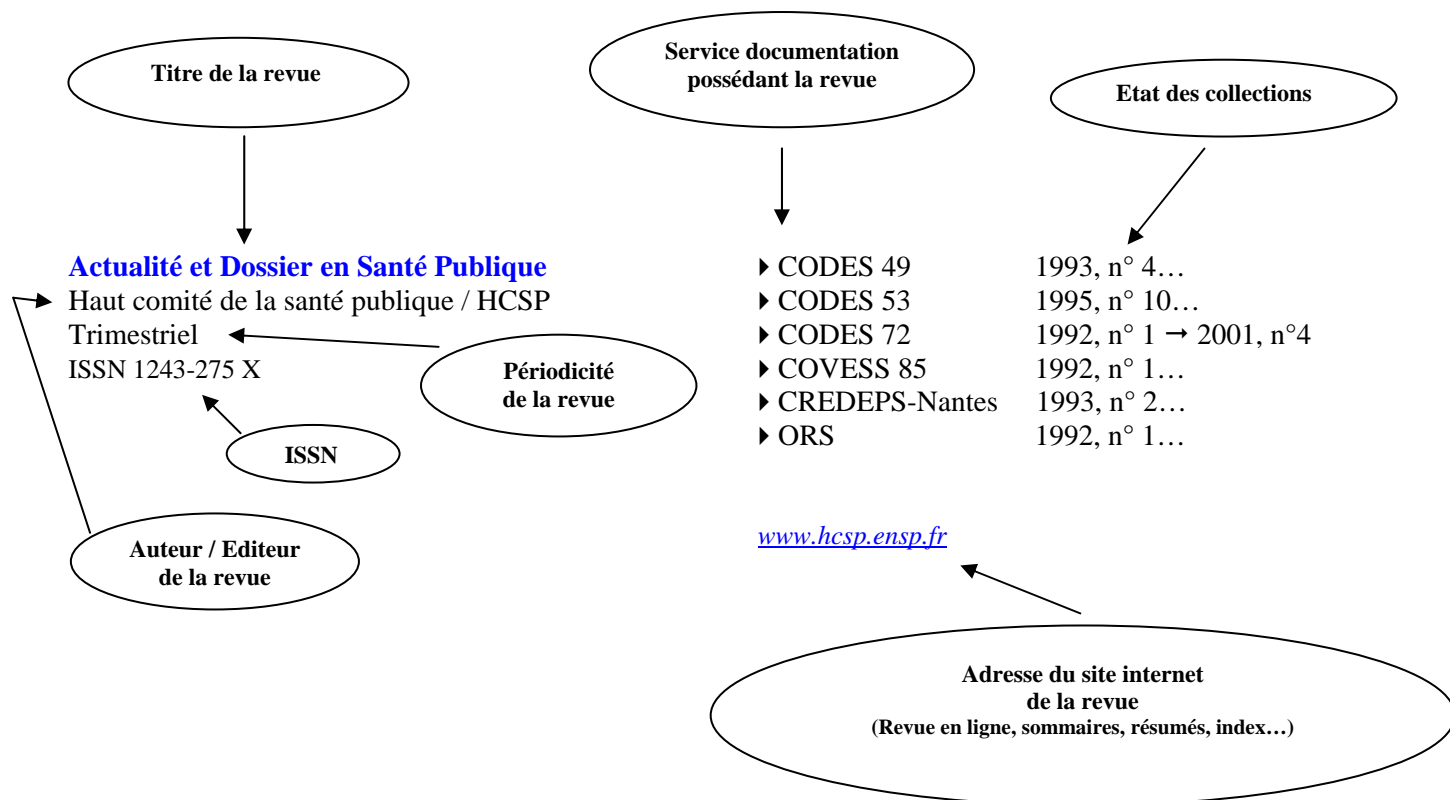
Titre de la revue

Service documentation possédant la revue

Etat des collections

Actualité et Dossier en Santé Publique
Haut comité de la santé publique / HCSP
Trimestriel
ISSN 1243-275 X

| | |
|---|---|
| ▸ CODES 49 | 1993, n° 4… |
| ▸ CODES 53 | 1995, n° 10… |
| ▸ CODES 72 | 1992, n° 1 → 2001, n°4 |
| ▸ COVESS 85 | 1992, n° 1… |
| ▸ CREDEPS-Nantes | 1993, n° 2… |
| ▸ ORS | 1992, n° 1… |

Périodicité de la revue

ISSN

Auteur / Editeur de la revue

www.hcsp.ensp.fr

Adresse du site internet de la revue
(Revue en ligne, sommaires, résumés, index…)